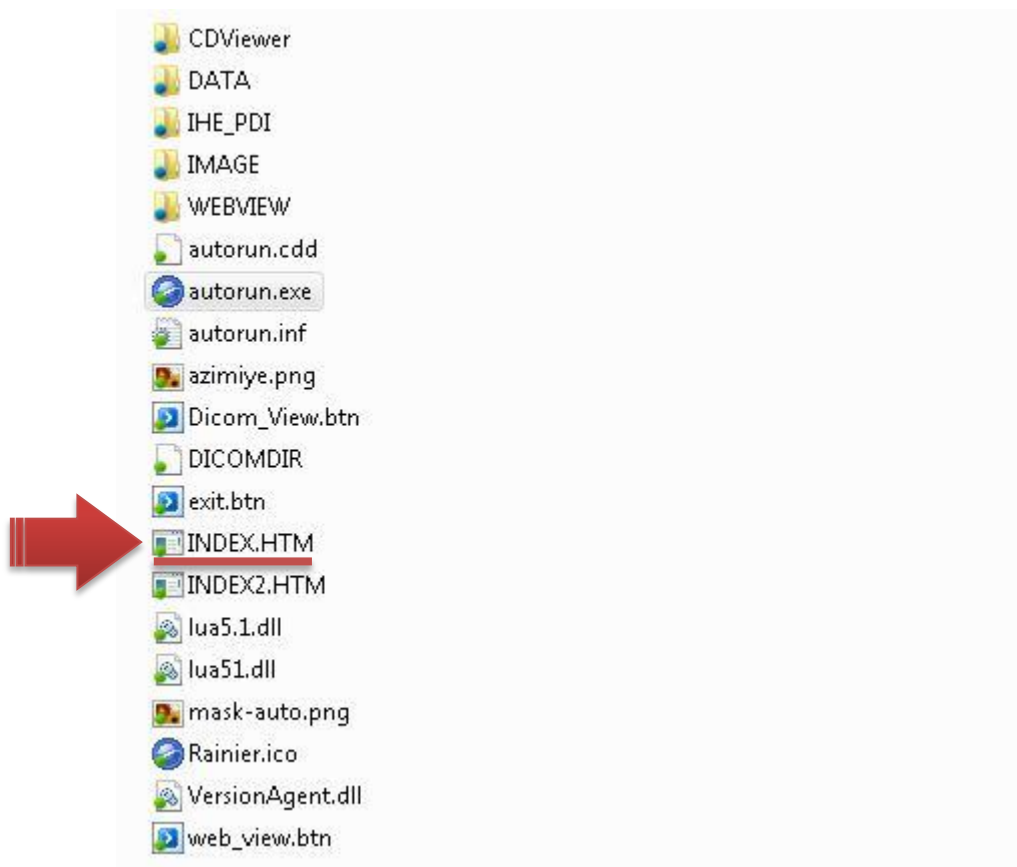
CDViewer
DATA
IHE_PDI
IMAGE
WEBVIEW
autorun.cdd
autorun.exe
autorun.inf
azimiye.png
Dicom_View.btn
DICOMDIR
exit.btn
INDEX.HTM
INDEX2.HTM
lua5.1.dll
lua51.dll
mask-auto.png
Rainier.ico
VersionAgent.dll
web_view.btn